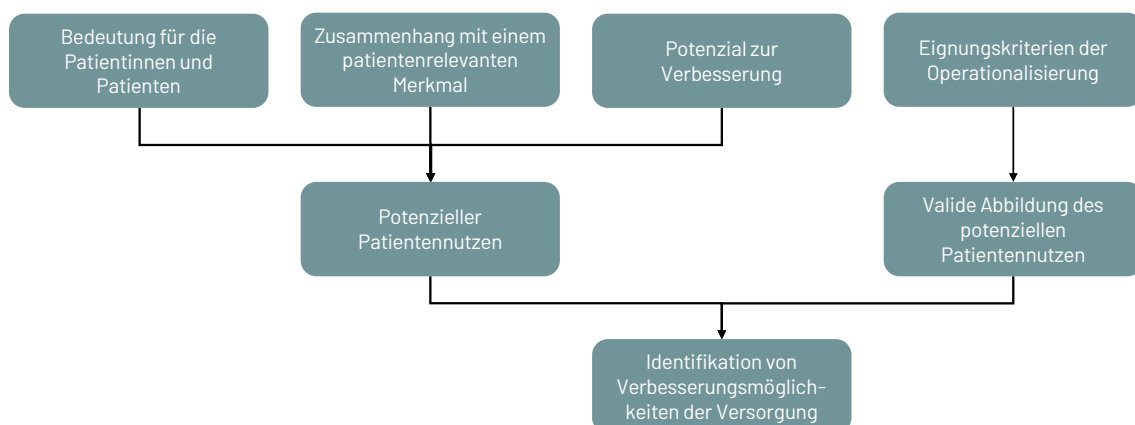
Bedeutung für die Patientinnen und Patienten

Zusammenhang mit einem patientenrelevanten Merkmal

Potenzial zur Verbesserung

Eignungskriterien der Operationalisierung

Potenzieller Patientennutzen

Valide Abbildung des potenziellen Patientennutzen

Identifikation von Verbesserungsmöglichkeiten der Versorgung